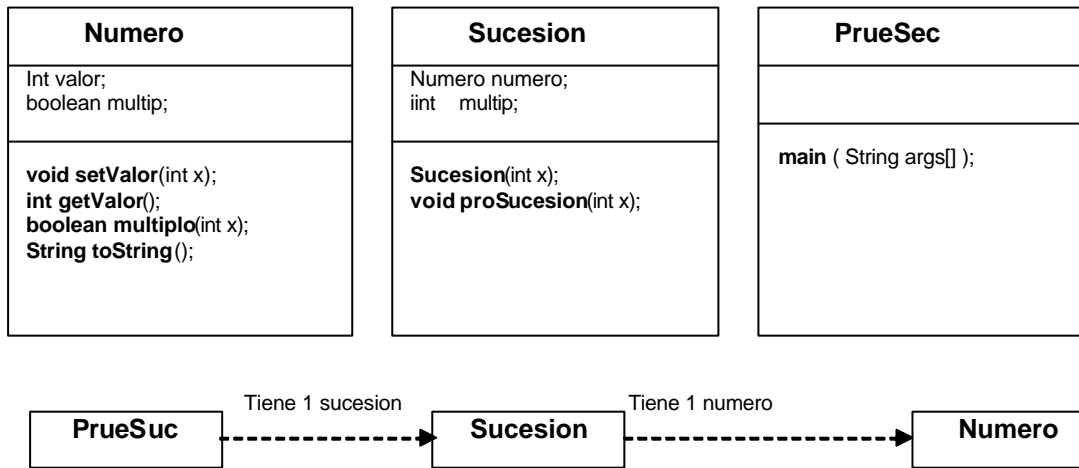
**Numero**

Int valor;
boolean multip;

**void setValor**(int x);
**int getValor**();
**boolean multiplo**(int x);
**String toString**();

**Sucesion**

Numero numero;
iint multip;

**Sucesion**(int x);
**void proSucesion**(int x);

**PrueSec**

**main** ( String args[] );

**PrueSuc**

Tiene 1 sucesion

**Sucesion**

Tiene 1 numero

**Numero**